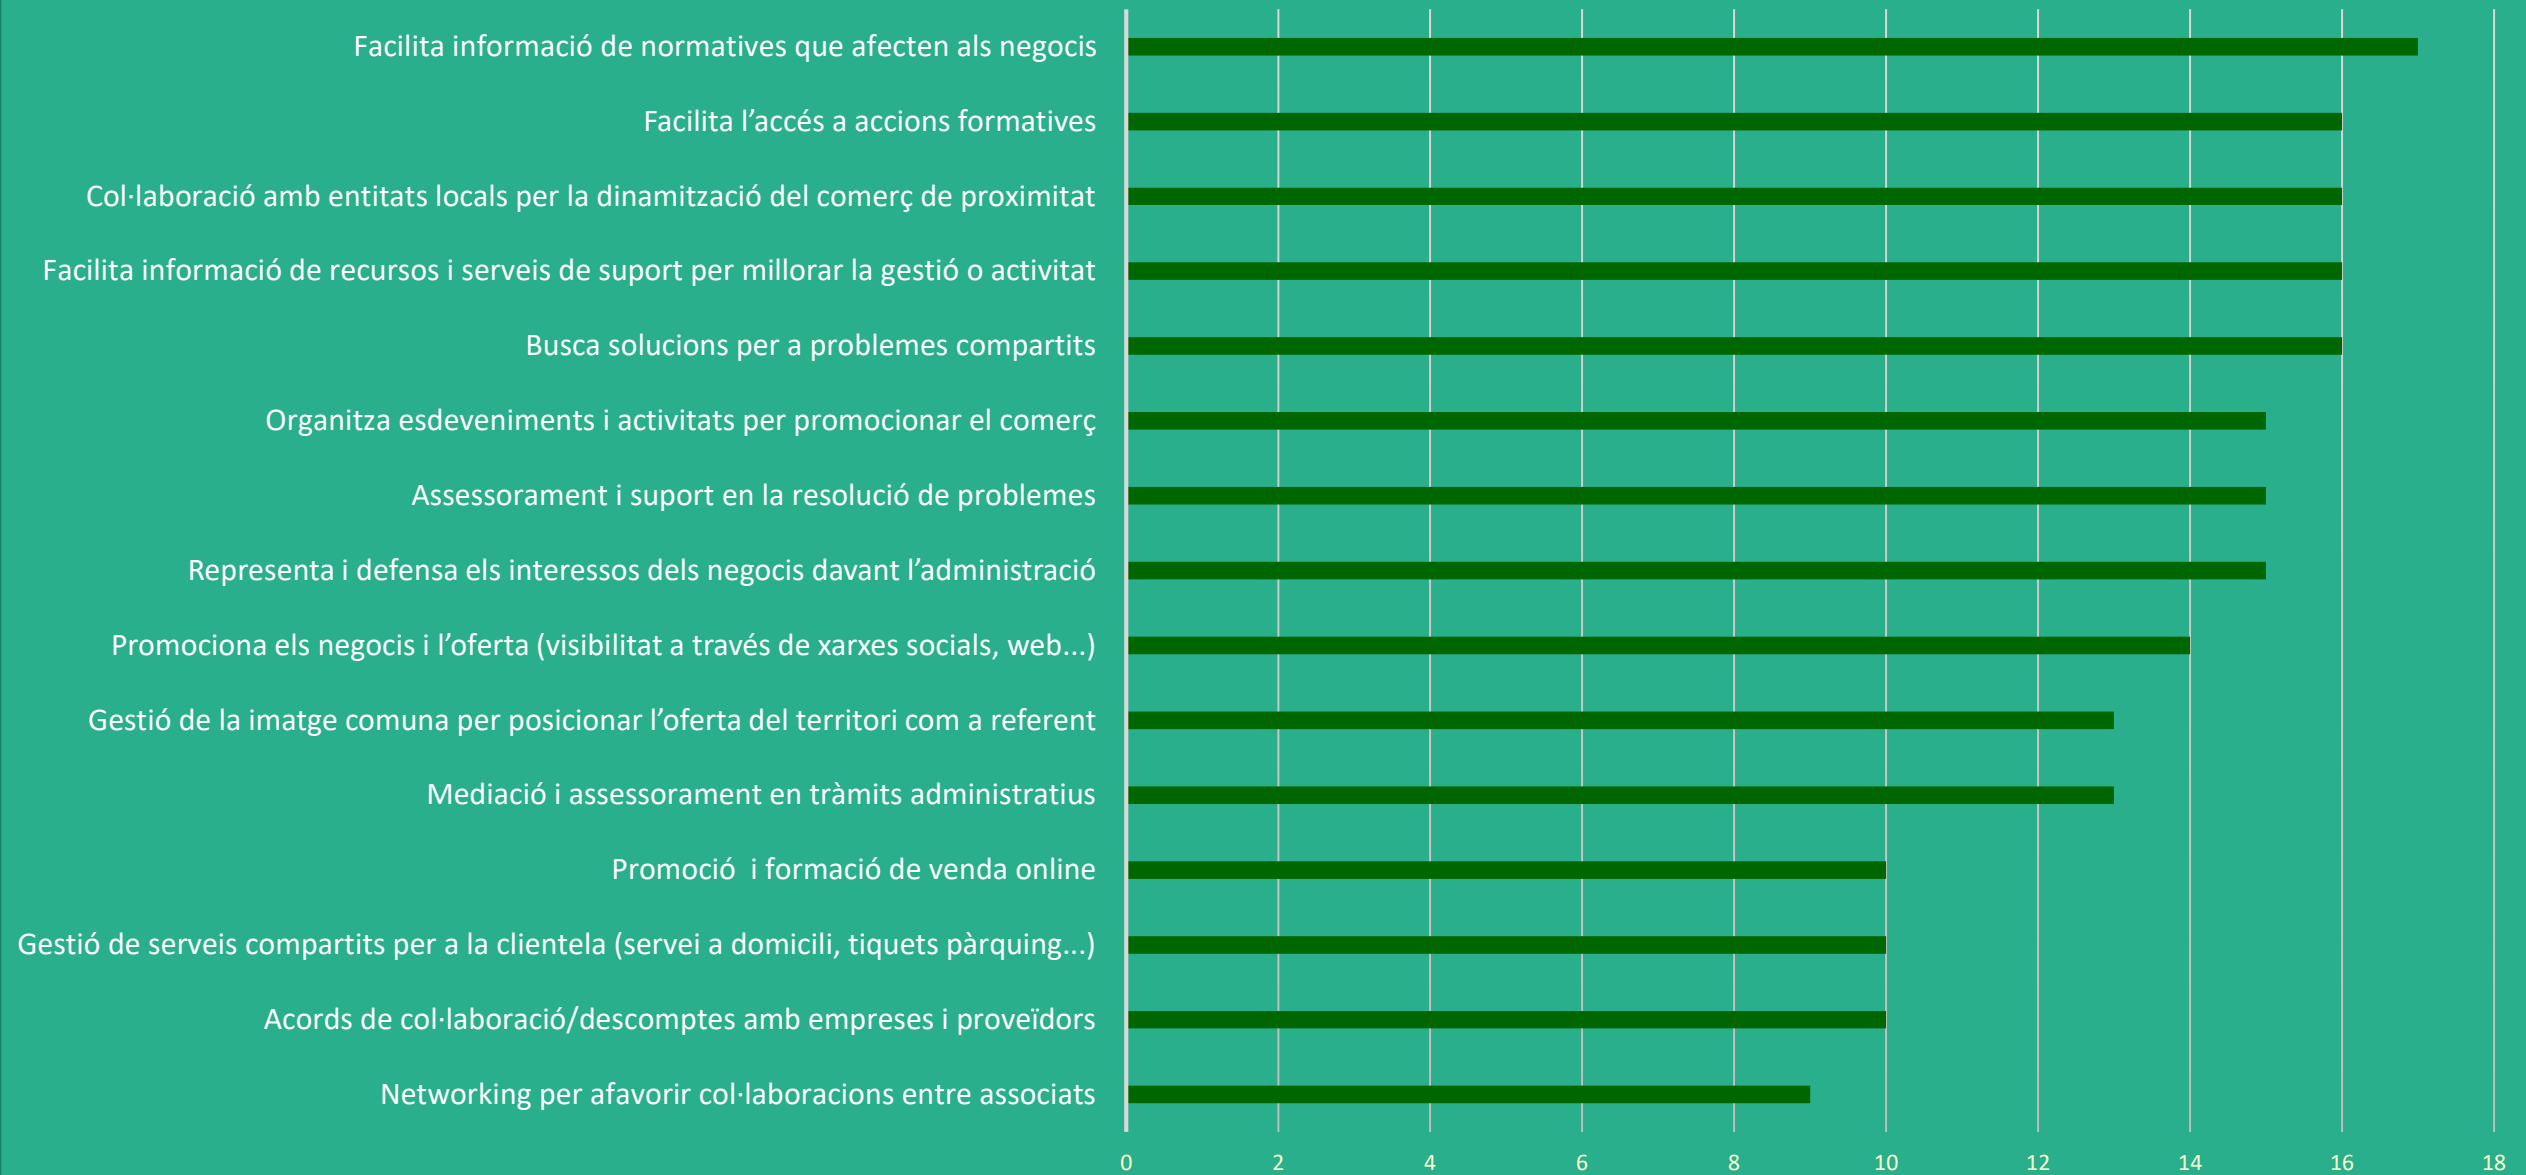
Facilita informació de normatives que afecten als negocis

Facilita l'accés a accions formatives

Col·laboració amb entitats locals per la dinamització del comerç de proximitat

Facilita informació de recursos i serveis de suport per millorar la gestió o activitat

Busca solucions per a problemes compartits

Organitza esdeveniments i activitats per promocionar el comerç

Assessorament i suport en la resolució de problemes

Representa i defensa els interessos dels negocis davant l'administració

Promociona els negocis i l'oferta (visibilitat a través de xarxes socials, web...)

Gestió de la imatge comuna per posicionar l'oferta del territori com a referent

Mediació i assessorament en tràmits administratius

Promoció  i formació de venda online

Gestió de serveis compartits per a la clientela (servei a domicili, tiquets pàrquing...)

Acords de col·laboració/descomptes amb empreses i proveïdors

Networking per afavorir col·laboracions entre associats

0 2 4 6 8 10 12 14 16 18